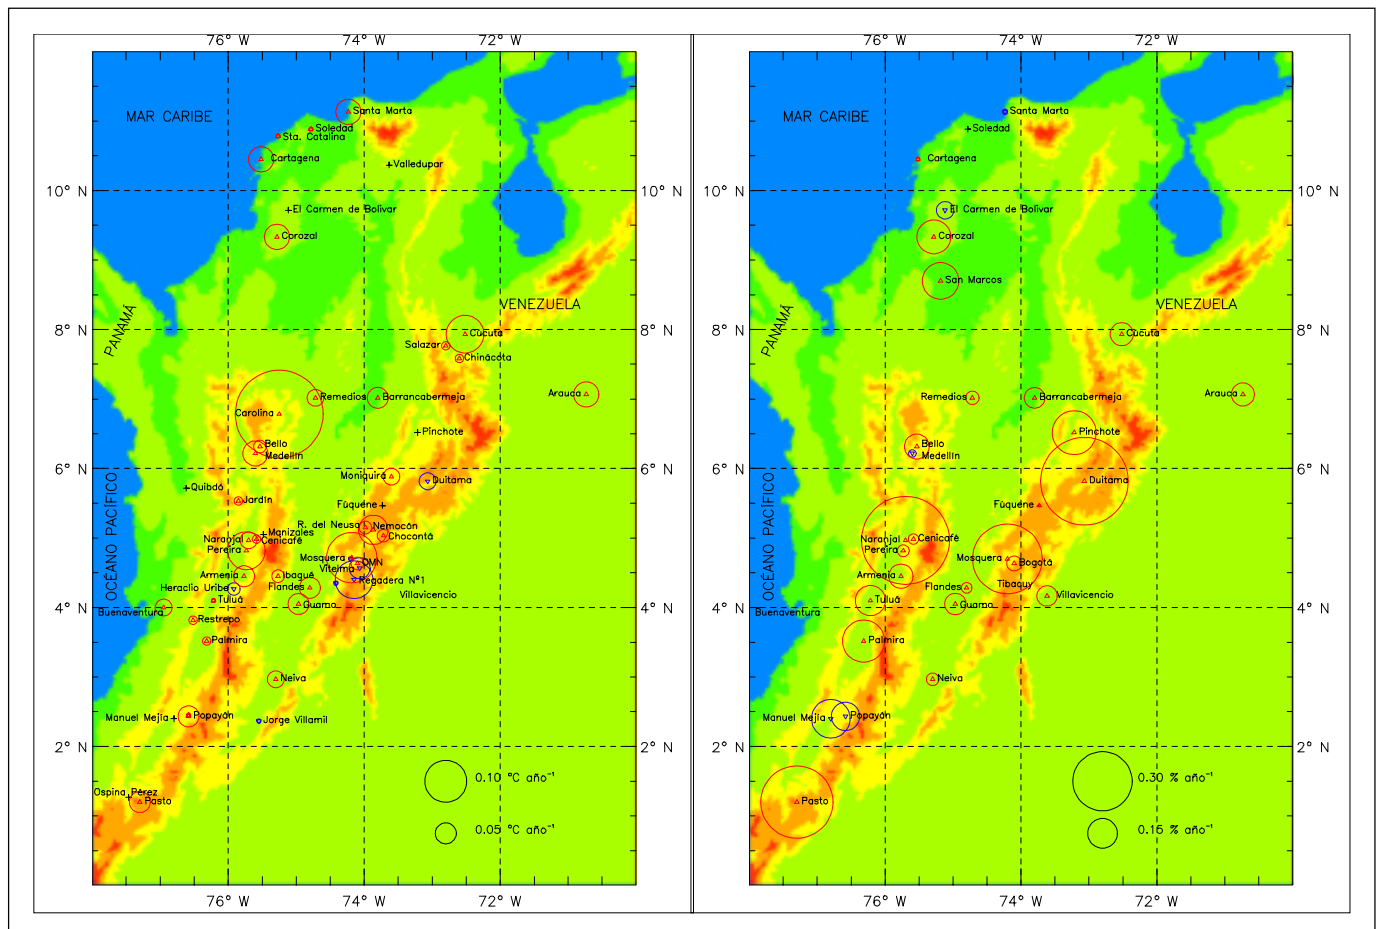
76° W
74° W
72° W

MAR CARIBE
Santa Marta
Soledad
Sta. Catalina
Cartagena
Valledupar
10° N
10° N
El Carmen de Bolivar
Corozal
VENEZUELA
PANAMÁ
8° N
8° N
Cucuta
Salazar
Chinácota
Remedios
Barrancabermeja
Arauca
Carolina
Pinchote
Bello
Medellin
6° N
6° N
Moniquirá
Duitama
Quibdó
Jardin
Fúquene
R. del Neusa
Nemocón
Chocontá
Manizales
Naranjal
Cenicafé
Pereira
Mosquera
DMN
Vitelma
Regadera Nº1
Armenia
Ibagué
Heraclio Uribe
Flandes
Villavicencio
Tuluá
OCÉANO PACÍFICO
4° N
4° N
Buenaventura
Guamo
Restrepo
Palmira
Neiva
Manuel Mejia
Popayán
Jorge Villamil
2° N
2° N
0.10 °C año$^{-1}$
Ospina Pérez
Pasto
0.05 °C año$^{-1}$
76° W
74° W
72° W

76° W
74° W
72° W

MAR CARIBE
Santa Marta
Soledad
Cartagena
10° N
10° N
El Carmen de Bolivar
Corozal
San Marcos
VENEZUELA
PANAMÁ
8° N
8° N
Cucuta
Remedios
Barrancabermeja
Arauca
Pinchote
Bello
Medellin
6° N
6° N
Duitama
Fúquene
Naranjal
Cenicafé
Pereira
Mosquera
Bogotá
Armenia
Tibaguy
Flandes
Villavicencio
Tuluá
Guamo
OCÉANO PACÍFICO
4° N
4° N
Buenaventura
Palmira
Neiva
Manuel Mejia
Popayán
2° N
2° N
0.30 % año$^{-1}$
Pasto
0.15 % año$^{-1}$
76° W
74° W
72° W